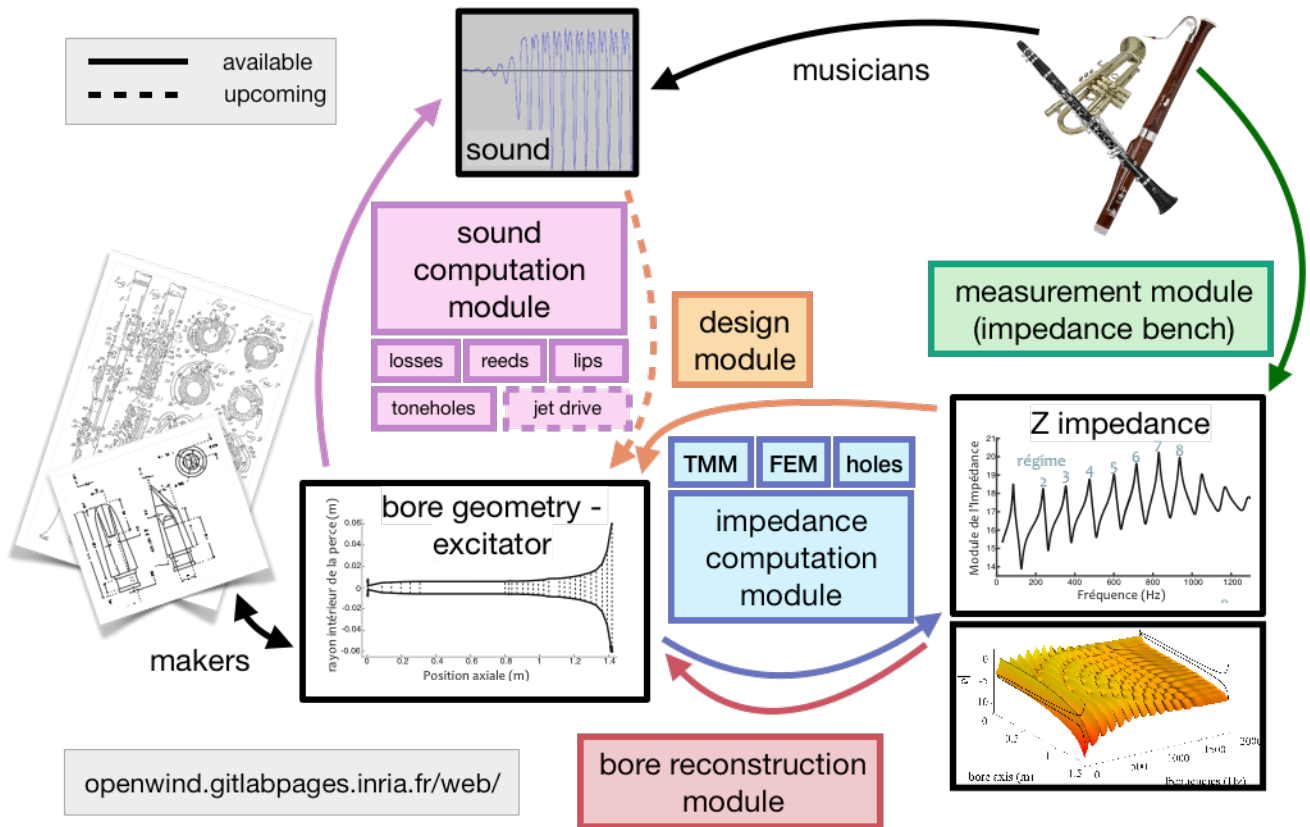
available
upcoming

sound

musicians

sound computation module

losses
reeds
lips
toneholes
jet drive

design module

measurement module (impedance bench)

Z impedance

régime
2 3 4 5 6 7 8
Module de l'impédance
21 20 19 18 17 16 15 14
0 200 400 600 800 1000 1200
Fréquence (Hz)

TMM
FEM
holes

impedance computation module

bore geometry - excitator

rayon intérieur de la perce (m)
0.06 0.04 0.02 0 -0.02 -0.04 -0.06
0 0.2 0.4 0.6 0.8 1 1.2 1.4
Position axiale (m)

makers

0 -5 -10
0 0.5 1 1.5
bore axis (m)
0 500 1000 1500 2000
frequencies (Hz)

openwind.gitlabpages.inria.fr/web/

bore reconstruction module